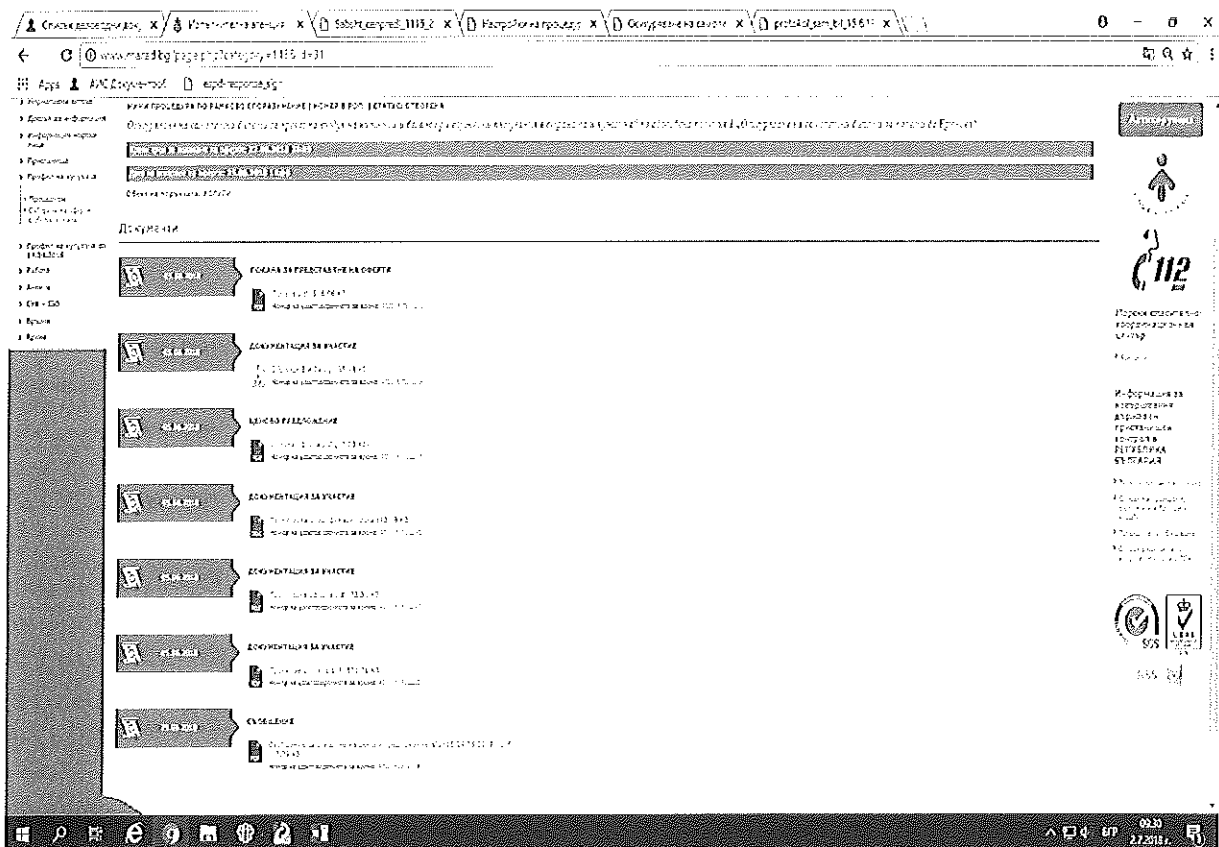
Документи

ПОКАНА ЗА ПРЕДСТАВЯНЕ НА ОФЕРТИ

ДОКУМЕНТАЦИЯ ЗА УЧАСТИЕ

ЦЕНОВО ПРЕДЛОЖЕНИЕ

ДОКУМЕНТАЦИЯ ЗА УЧАСТИЕ

ДОКУМЕНТАЦИЯ ЗА УЧАСТИЕ

ДОКУМЕНТАЦИЯ ЗА УЧАСТИЕ

СЪОБЩЕНИЕ

112

Информация за
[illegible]
РЕПУБЛИКА
БЪЛГАРИЯ

SGS

Apps

ENG

09:30
2.7.2018 г.